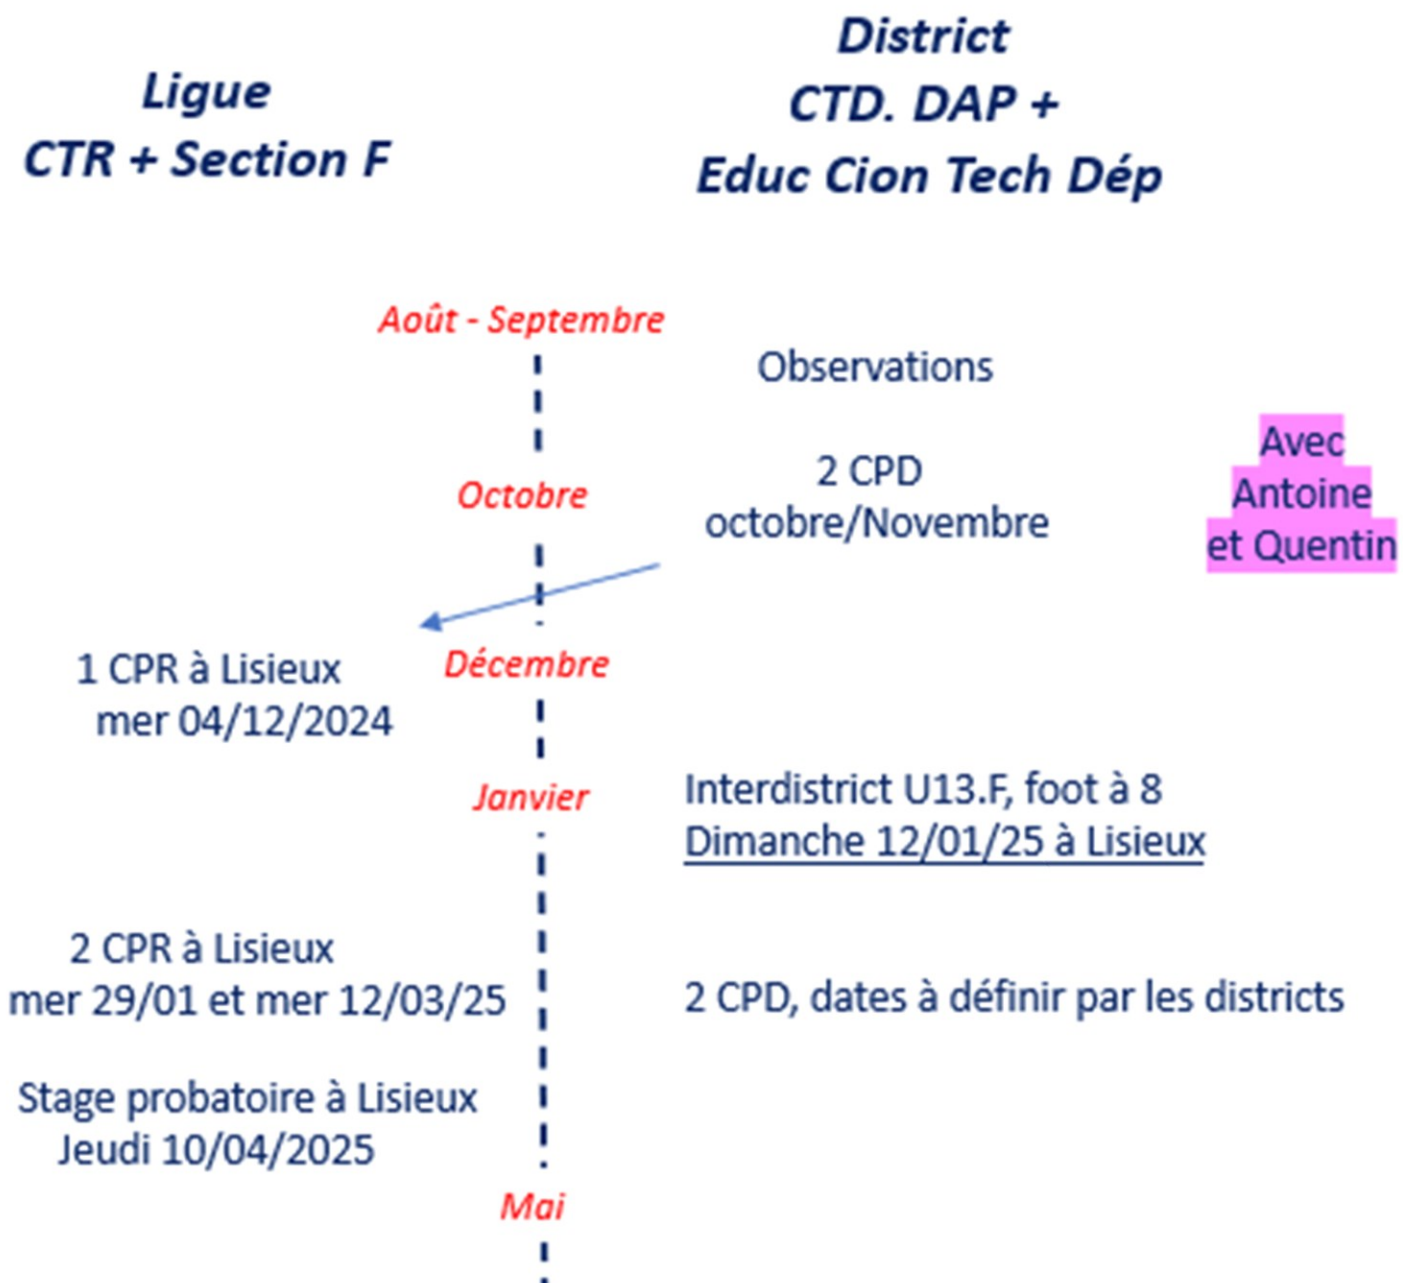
Ligue
CTR + Section F

District
CTD. DAP +
Educ Cion Tech Dép

Août - Septembre

Observations

Octobre

2 CPD
octobre/Novembre

Avec
Antoine
et Quentin

1 CPR à Lisieux
mer 04/12/2024

Décembre

Janvier

Interdistrict U13.F, foot à 8
Dimanche 12/01/25 à Lisieux

2 CPR à Lisieux
mer 29/01 et mer 12/03/25

2 CPD, dates à définir par les districts

Stage probatoire à Lisieux
Jeudi 10/04/2025

Mai